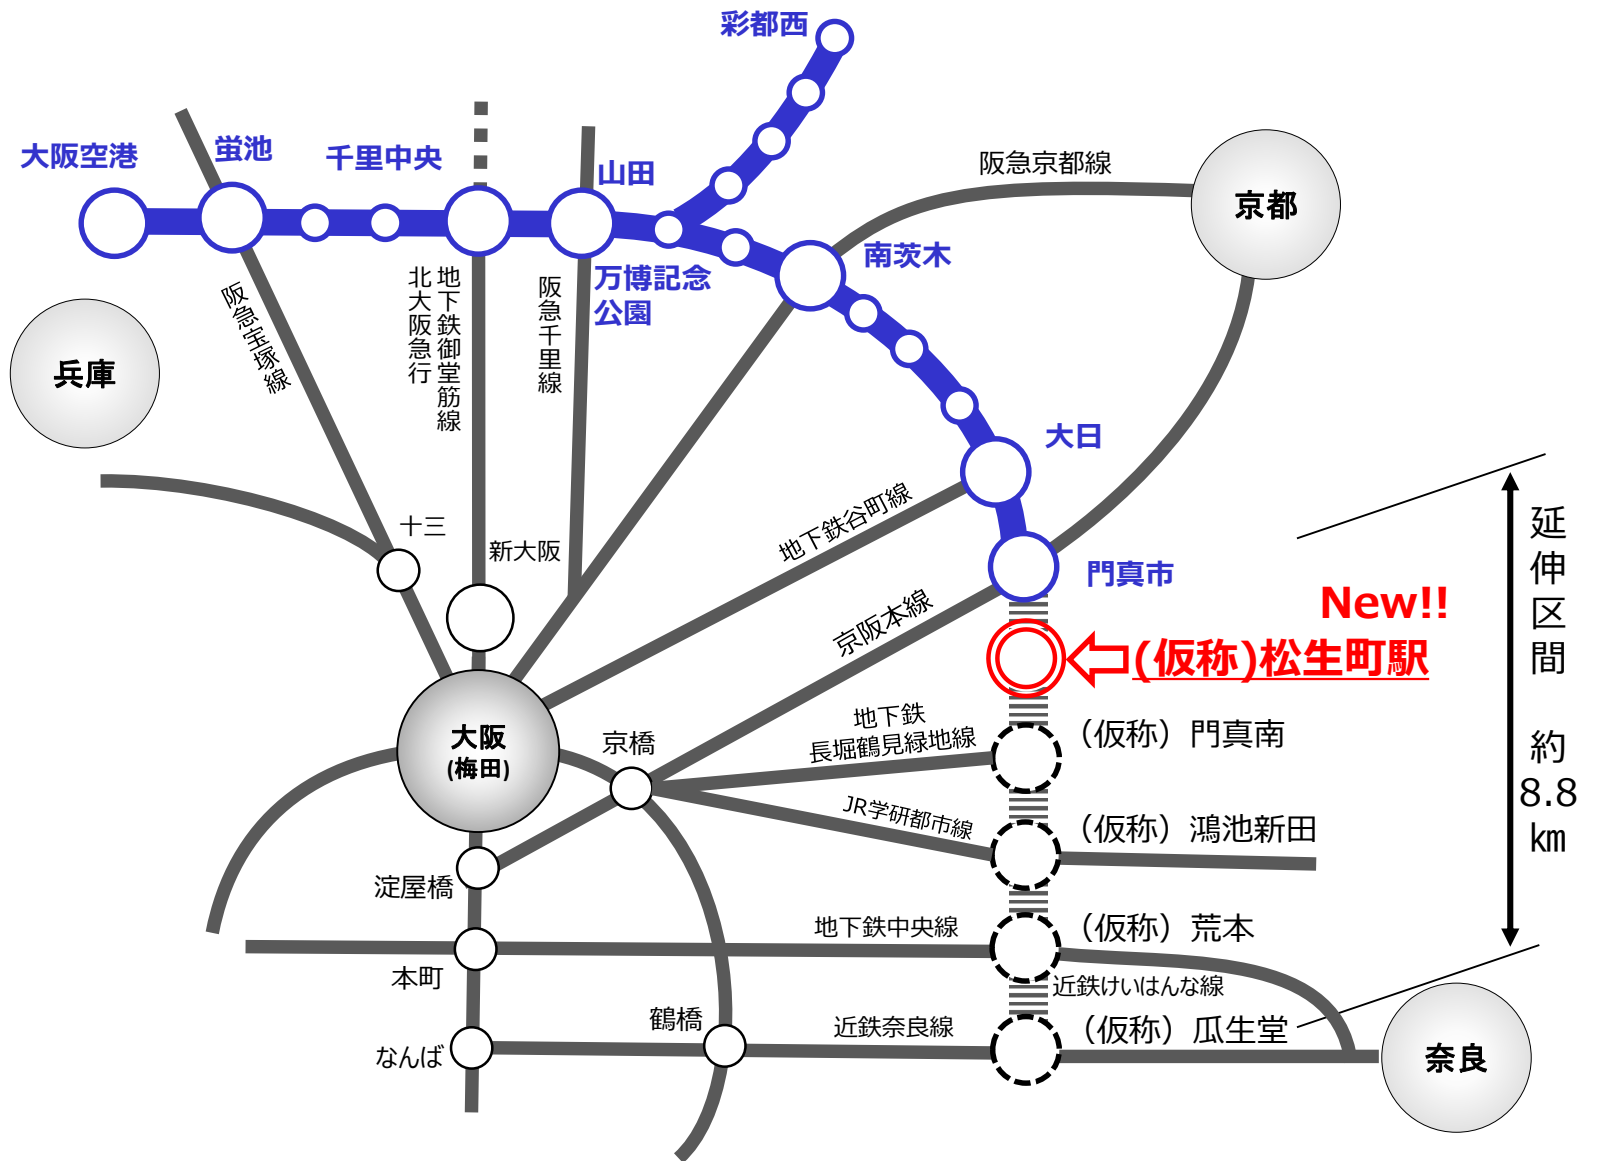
彩都西

大阪空港 蛍池 千里中央 山田

阪急京都線

京都

南茨木

万博記念公園

兵庫

阪急宝塚線

地下鉄御堂筋線
北大阪急行

阪急千里線

大日

十三

新大阪

地下鉄谷町線

門真市

New!!

京阪本線

(仮称)松生町駅

地下鉄
長堀鶴見緑地線

(仮称) 門真南

延伸区間

約8.8㎞

大阪
(梅田)

京橋

JR学研都市線

(仮称) 鴻池新田

淀屋橋

地下鉄中央線

(仮称) 荒本

本町

近鉄けいはんな線

鶴橋

近鉄奈良線

(仮称) 瓜生堂

なんば

奈良